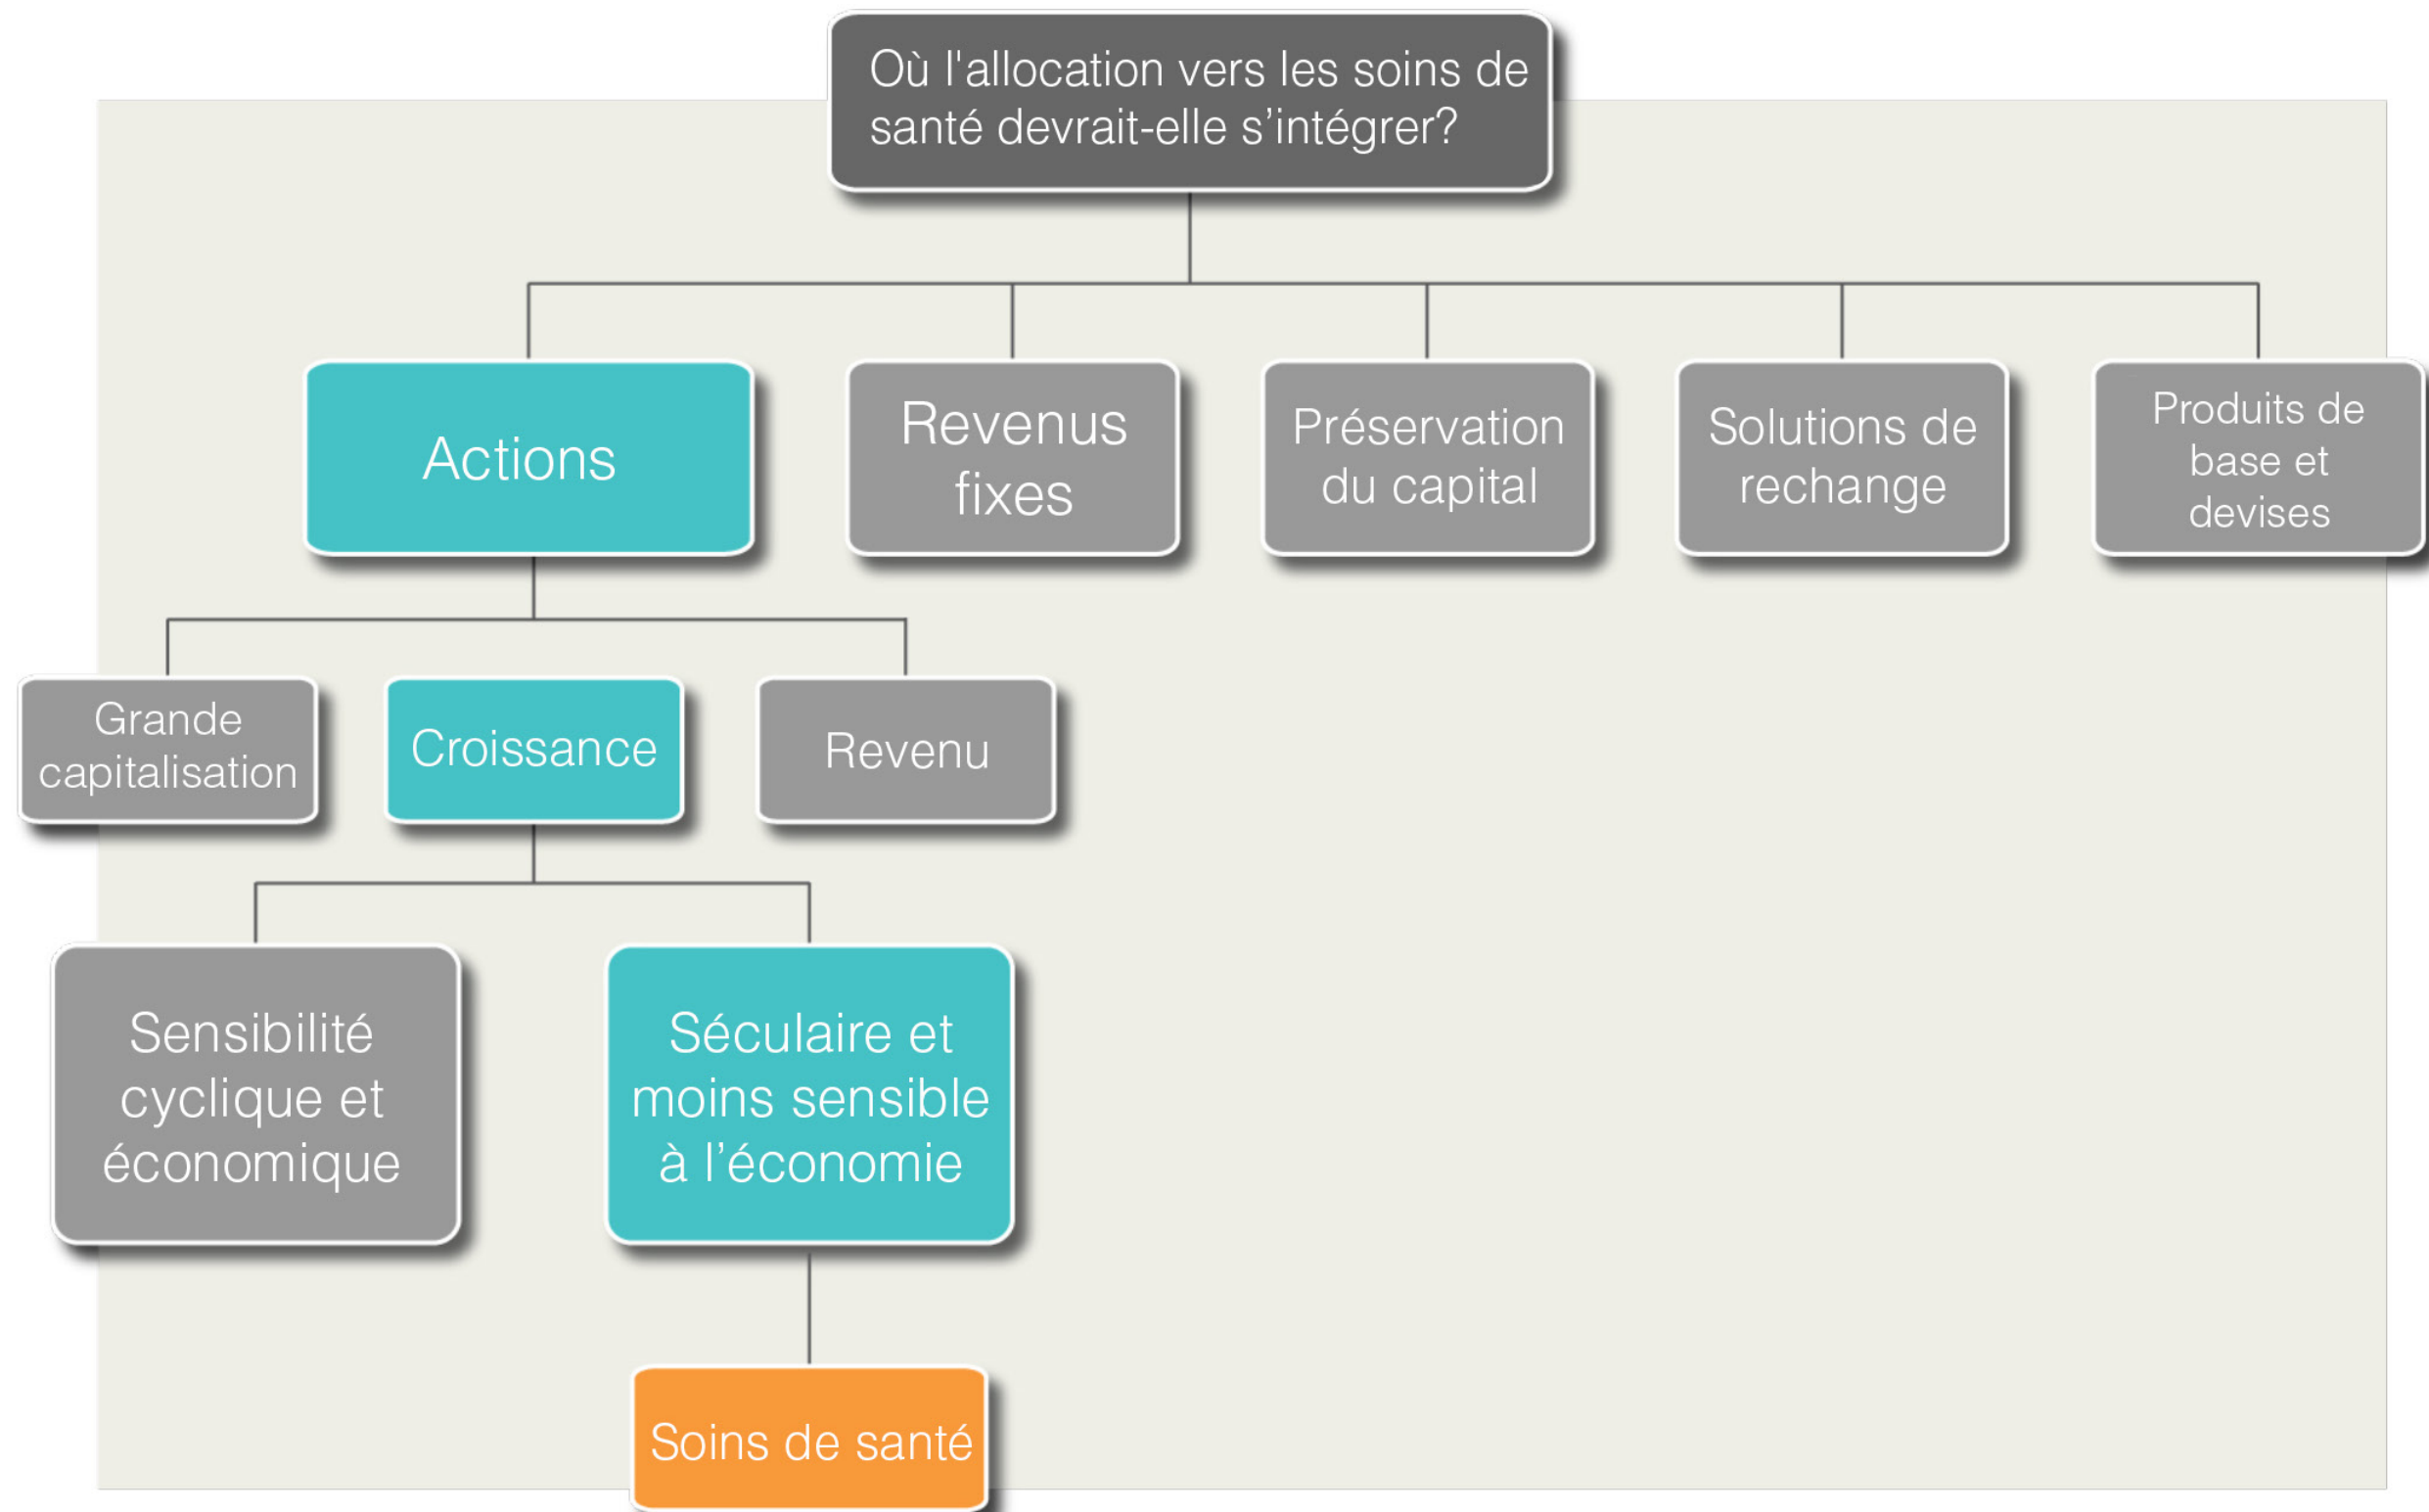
Où l'allocation vers les soins de santé devrait-elle s'intégrer?

Actions

Revenus fixes

Préservation du capital

Solutions de rechange

Produits de base et devises

Grande capitalisation

Croissance

Revenu

Sensibilité cyclique et économique

Séculaire et moins sensible à l'économie

Soins de santé